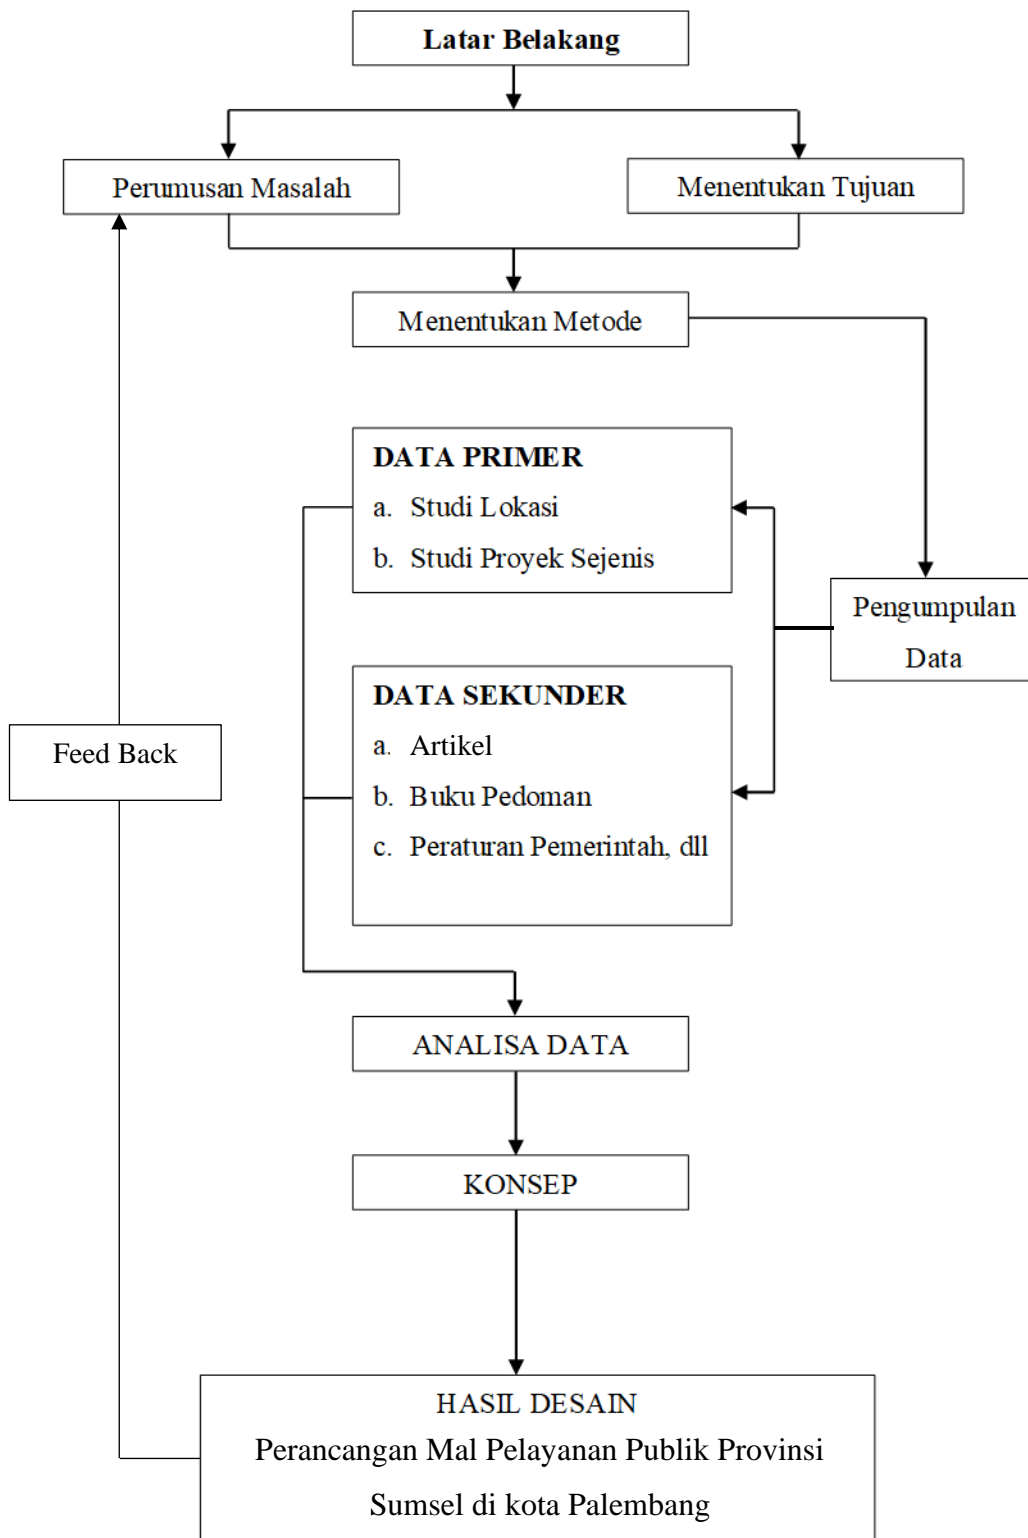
Latar Belakang

Perumusan Masalah

Menentukan Tujuan

Menentukan Metode

DATA PRIMER
a. Studi Lokasi
b. Studi Proyek Sejenis

Pengumpulan Data

DATA SEKUNDER
a. Artikel
b. Buku Pedoman
c. Peraturan Pemerintah, dll

Feed Back

ANALISA DATA

KONSEP

HASIL DESAIN
Perancangan Mal Pelayanan Publik Provinsi Sumsel di kota Palembang